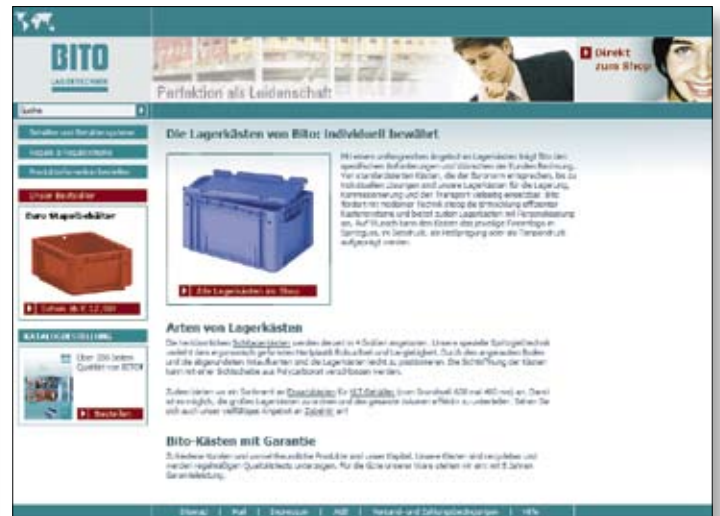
BITO
LAGERTECHNIK

Perfektion als Leidenschaft

Direkt zum Shop

Suche

Unser Bestseller

Euro Stapelbehälter

KATALOGBESTELLUNG

Über 200 Seiten Qualität von BITO!

Bestellen

Die Lagerkästen von Bito: Individuell bewährt

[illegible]

Alle Lagerkästen im Shop

Arten von Lagerkästen

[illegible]

Bito-Kästen mit Garantie

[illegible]

Sitemap | Mail | Impressum | AGB | Versand- und Zahlungsbedingungen | Hilfe